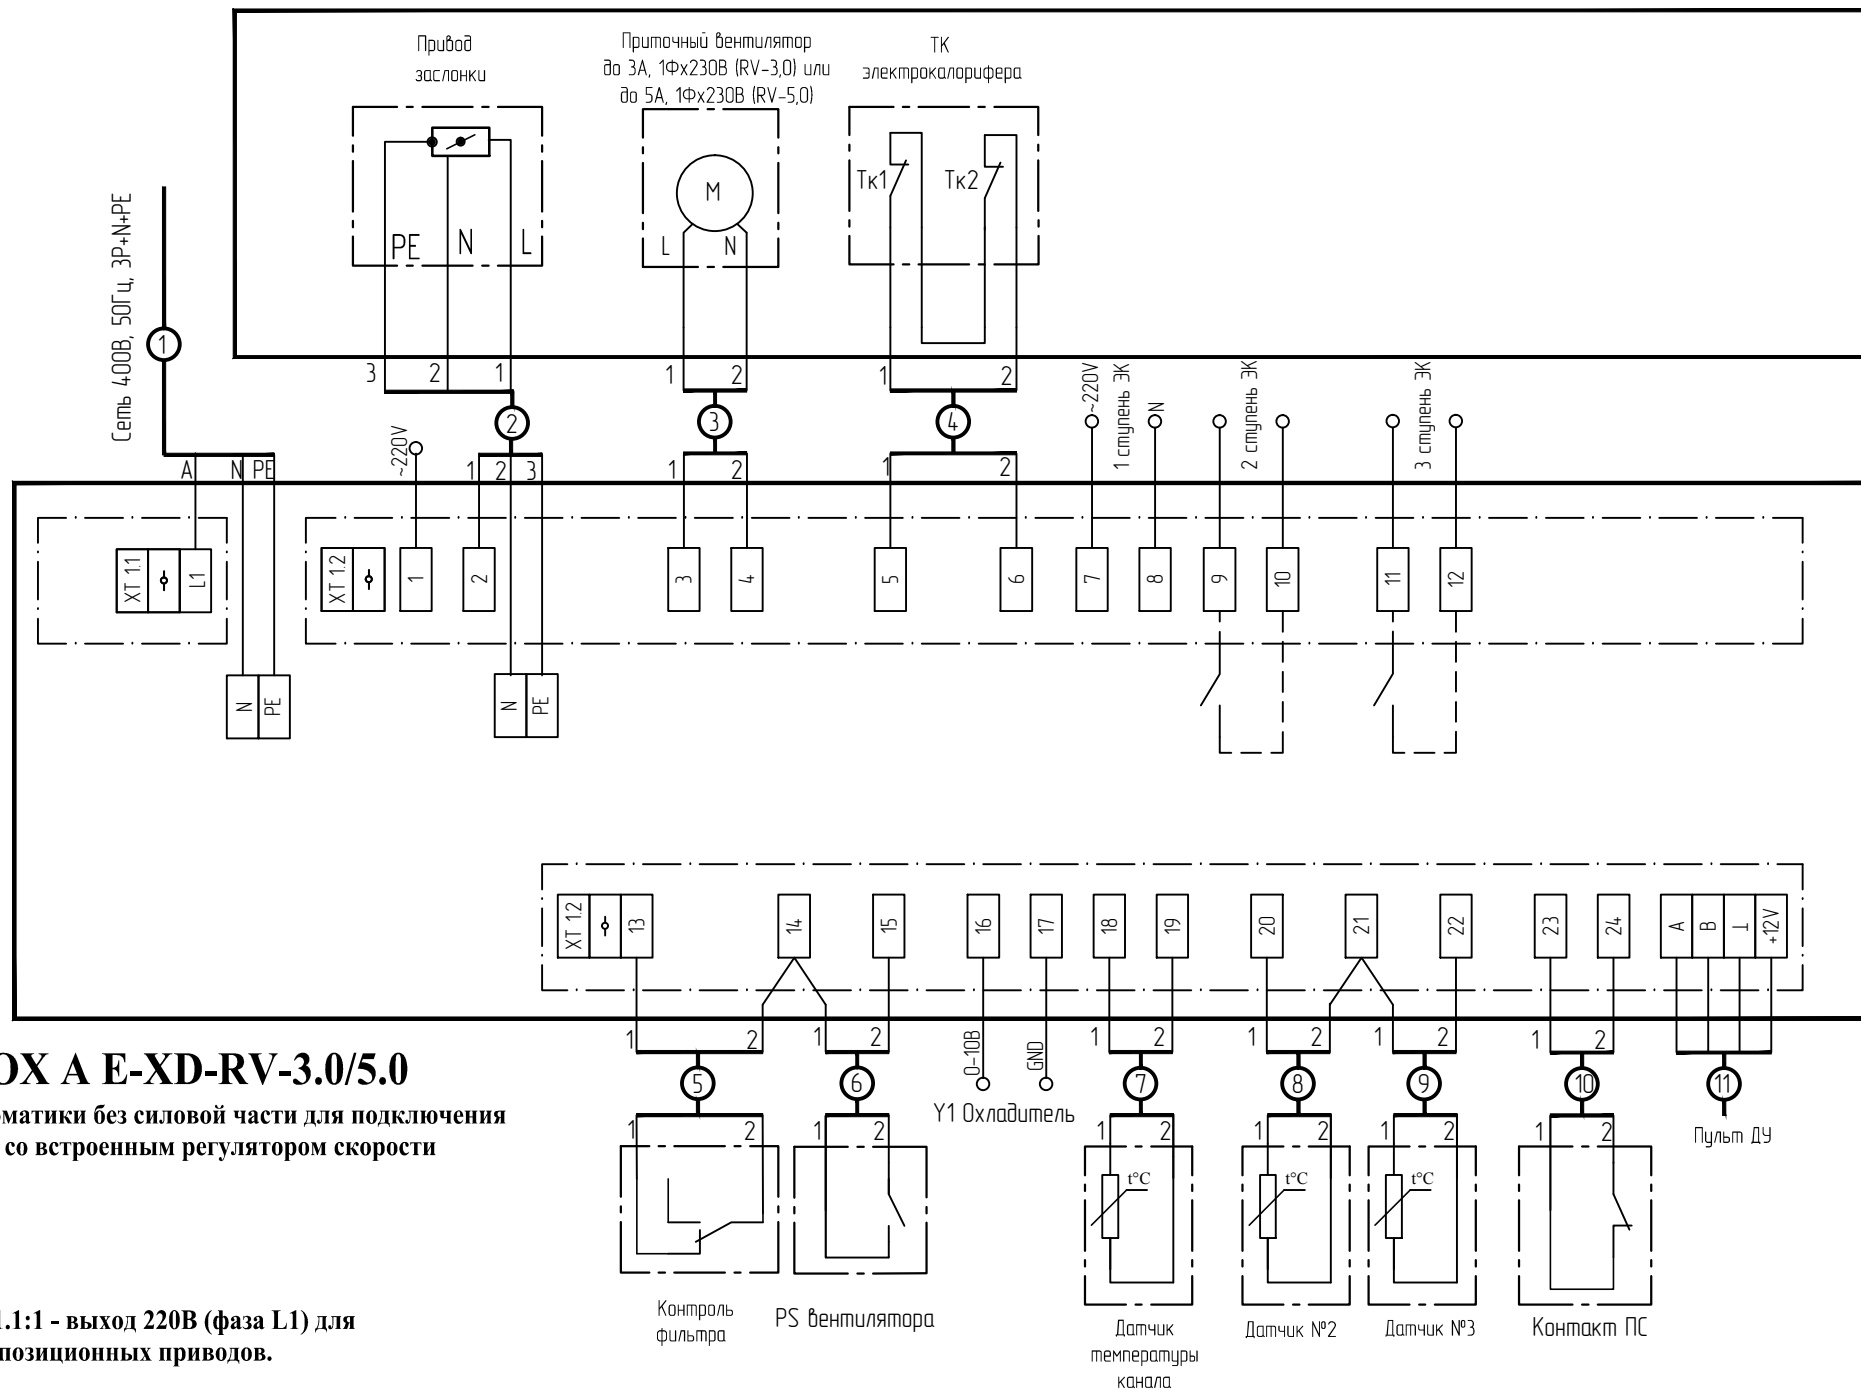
Привод заслонки

Приточный вентилятор до 3А, 1Фх230В (RV-3,0) или до 5А, 1Фх230В (RV-5,0)

ТК электрокалорифера

PE N L

M

L N

Тк1 Тк2

Сеть 400В, 50Гц, 3P+N+PE

1

3 2 1

2

1 2

3

1 2

4

~220V 1 ступень ЭК N

2 ступень ЭК

3 ступень ЭК

A N PE

~220V

1 2 3

1 2

1 2

XT 1.1 L1

XT 1.2 1 2 3 4 5 6 7 8 9 10 11 12

N PE

N PE

XT 1.2 13 14 15 16 17 18 19 20 21 22 23 24 A B ⊥ +12V

1 2 1 2 1 2 1 2 1 2 1 2

0-10В GND

5 6 7 8 9 10 11

Y1 Охладитель

1 2 1 2 1 2 1 2 1 2 1 2

t°C t°C t°C

Пульт ДУ

OX A E-XD-RV-3.0/5.0

матики без силовой части для подключения со встроенным регулятором скорости

Контроль фильтра

PS вентилятора

Датчик температуры канала

Датчик №2

Датчик №3

Контакт ПС

1.1:1 - выход 220В (фаза L1) для позиционных приводов.